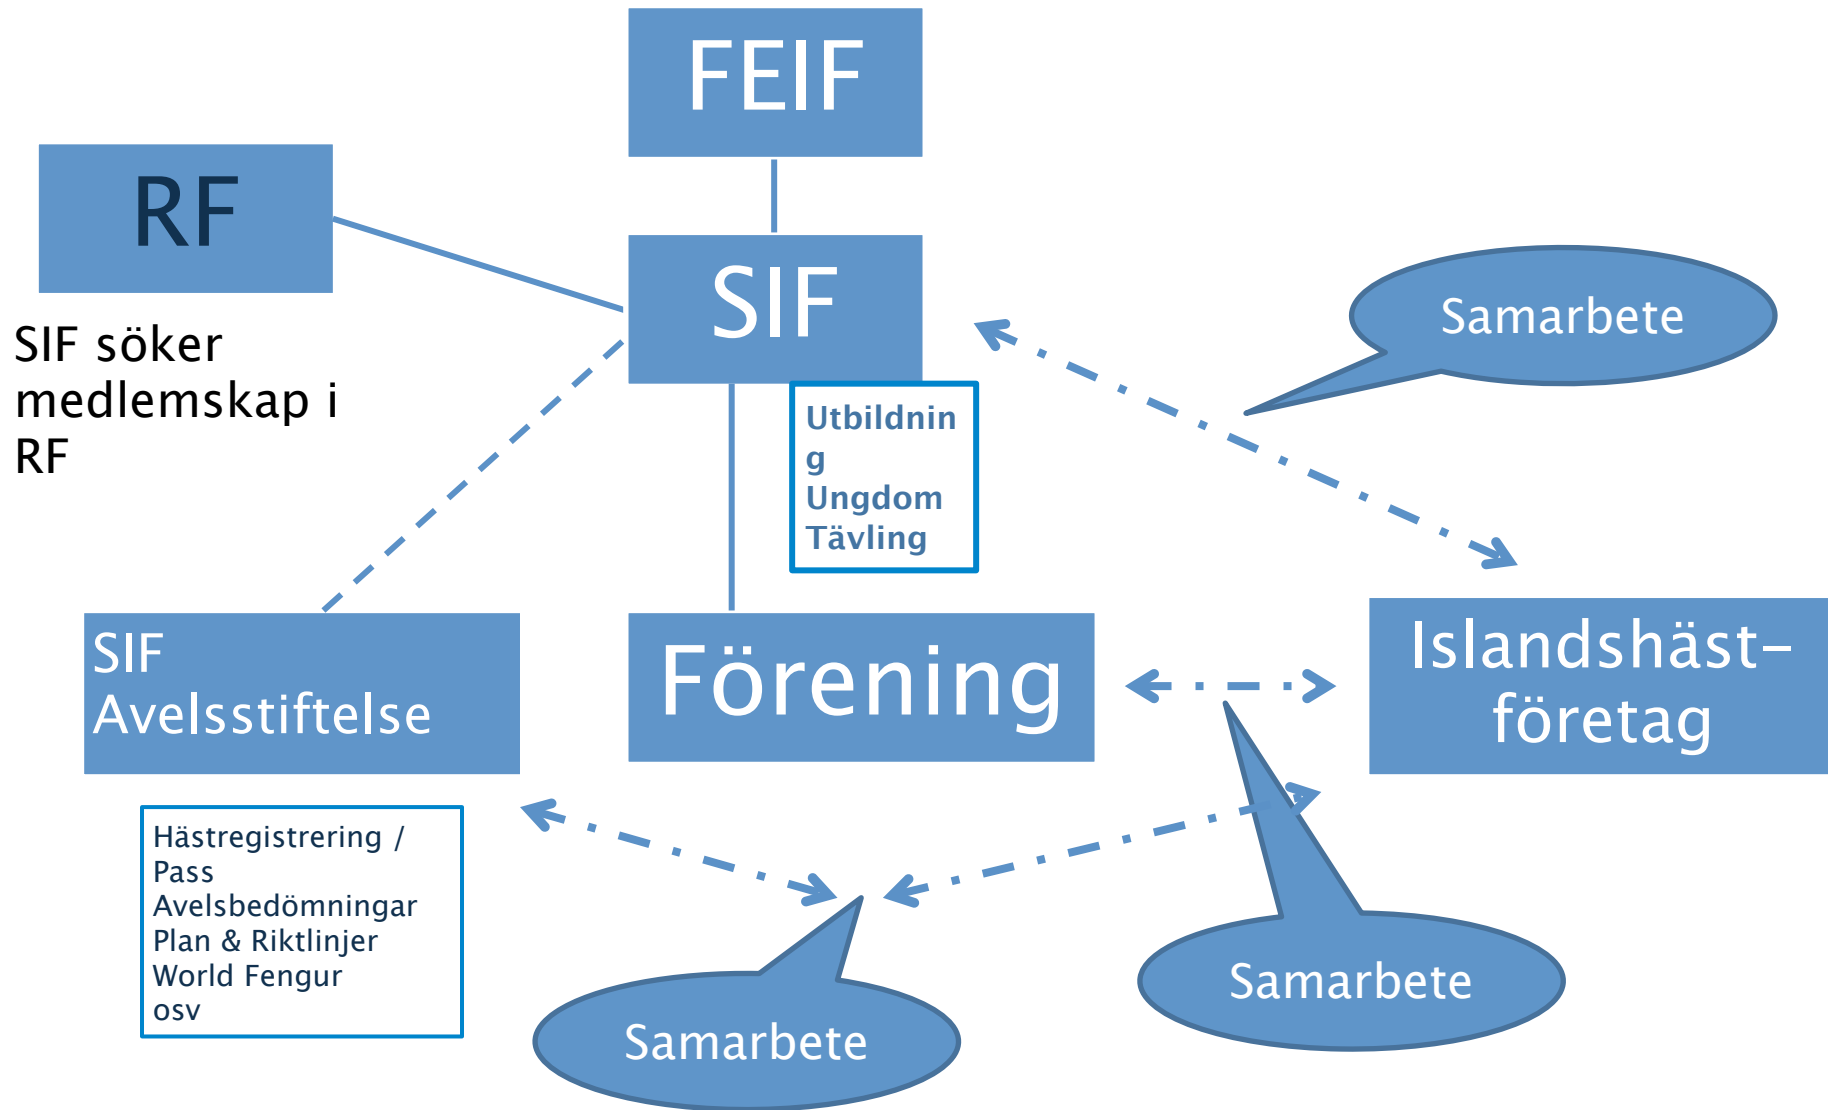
FEIF

RF

SIF

SIF söker medlemskap i RF

Samarbete

Utbildning
Ungdom
Tävling

SIF Avelsstiftelse

Förening

Islandshäst-företag

Hästregistrering / Pass
Avelsbedömningar
Plan & Riktlinjer
World Fengur
osv

Samarbete

Samarbete